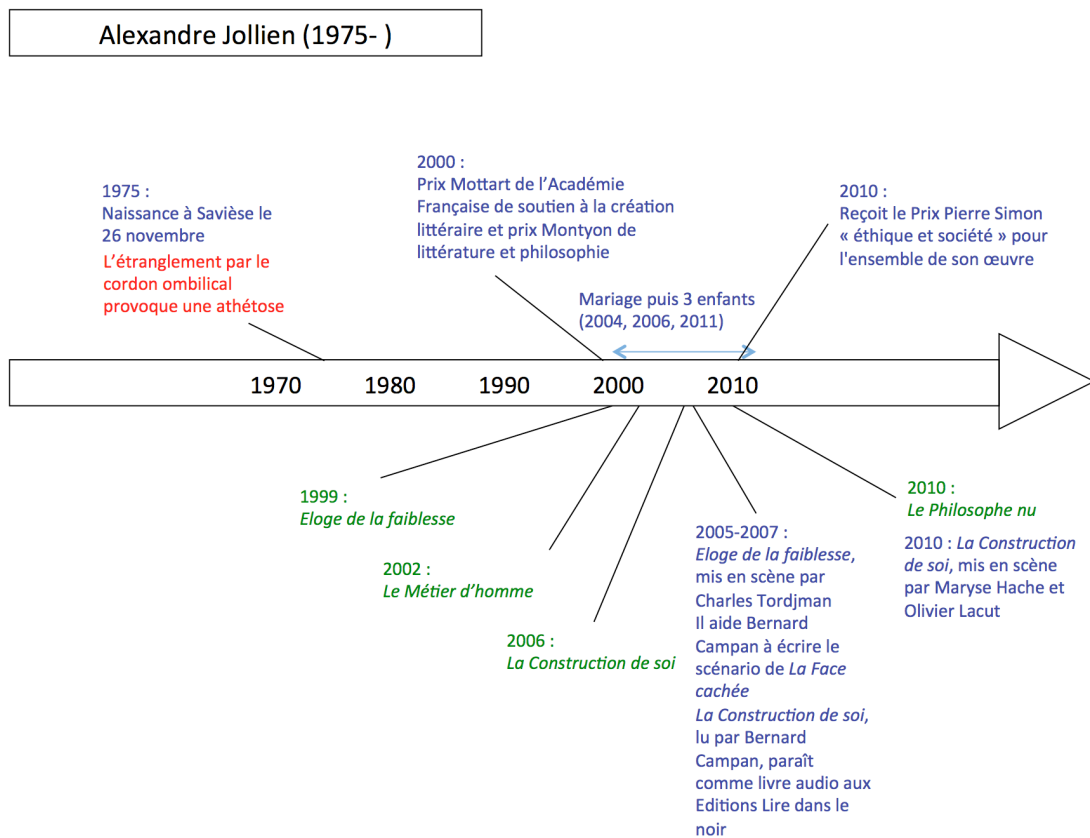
Alexandre Jollien (1975- )

1975 :
Naissance à Savièse le 26 novembre
L'étranglement par le cordon ombilical provoque une athétose

2000 :
Prix Mottart de l'Académie Française de soutien à la création littéraire et prix Montyon de littérature et philosophie

Mariage puis 3 enfants (2004, 2006, 2011)

2010 :
Reçoit le Prix Pierre Simon « éthique et société » pour l'ensemble de son œuvre

1970 1980 1990 2000 2010

1999 :
*Eloge de la faiblesse*

2002 :
*Le Métier d'homme*

2006 :
*La Construction de soi*

2005-2007 :
*Eloge de la faiblesse*, mis en scène par Charles Tordjman
Il aide Bernard Campan à écrire le scénario de *La Face cachée*
*La Construction de soi*, lu par Bernard Campan, paraît comme livre audio aux Editions Lire dans le noir

2010 :
*Le Philosophe nu*

2010 : *La Construction de soi*, mis en scène par Maryse Hache et Olivier Lacut